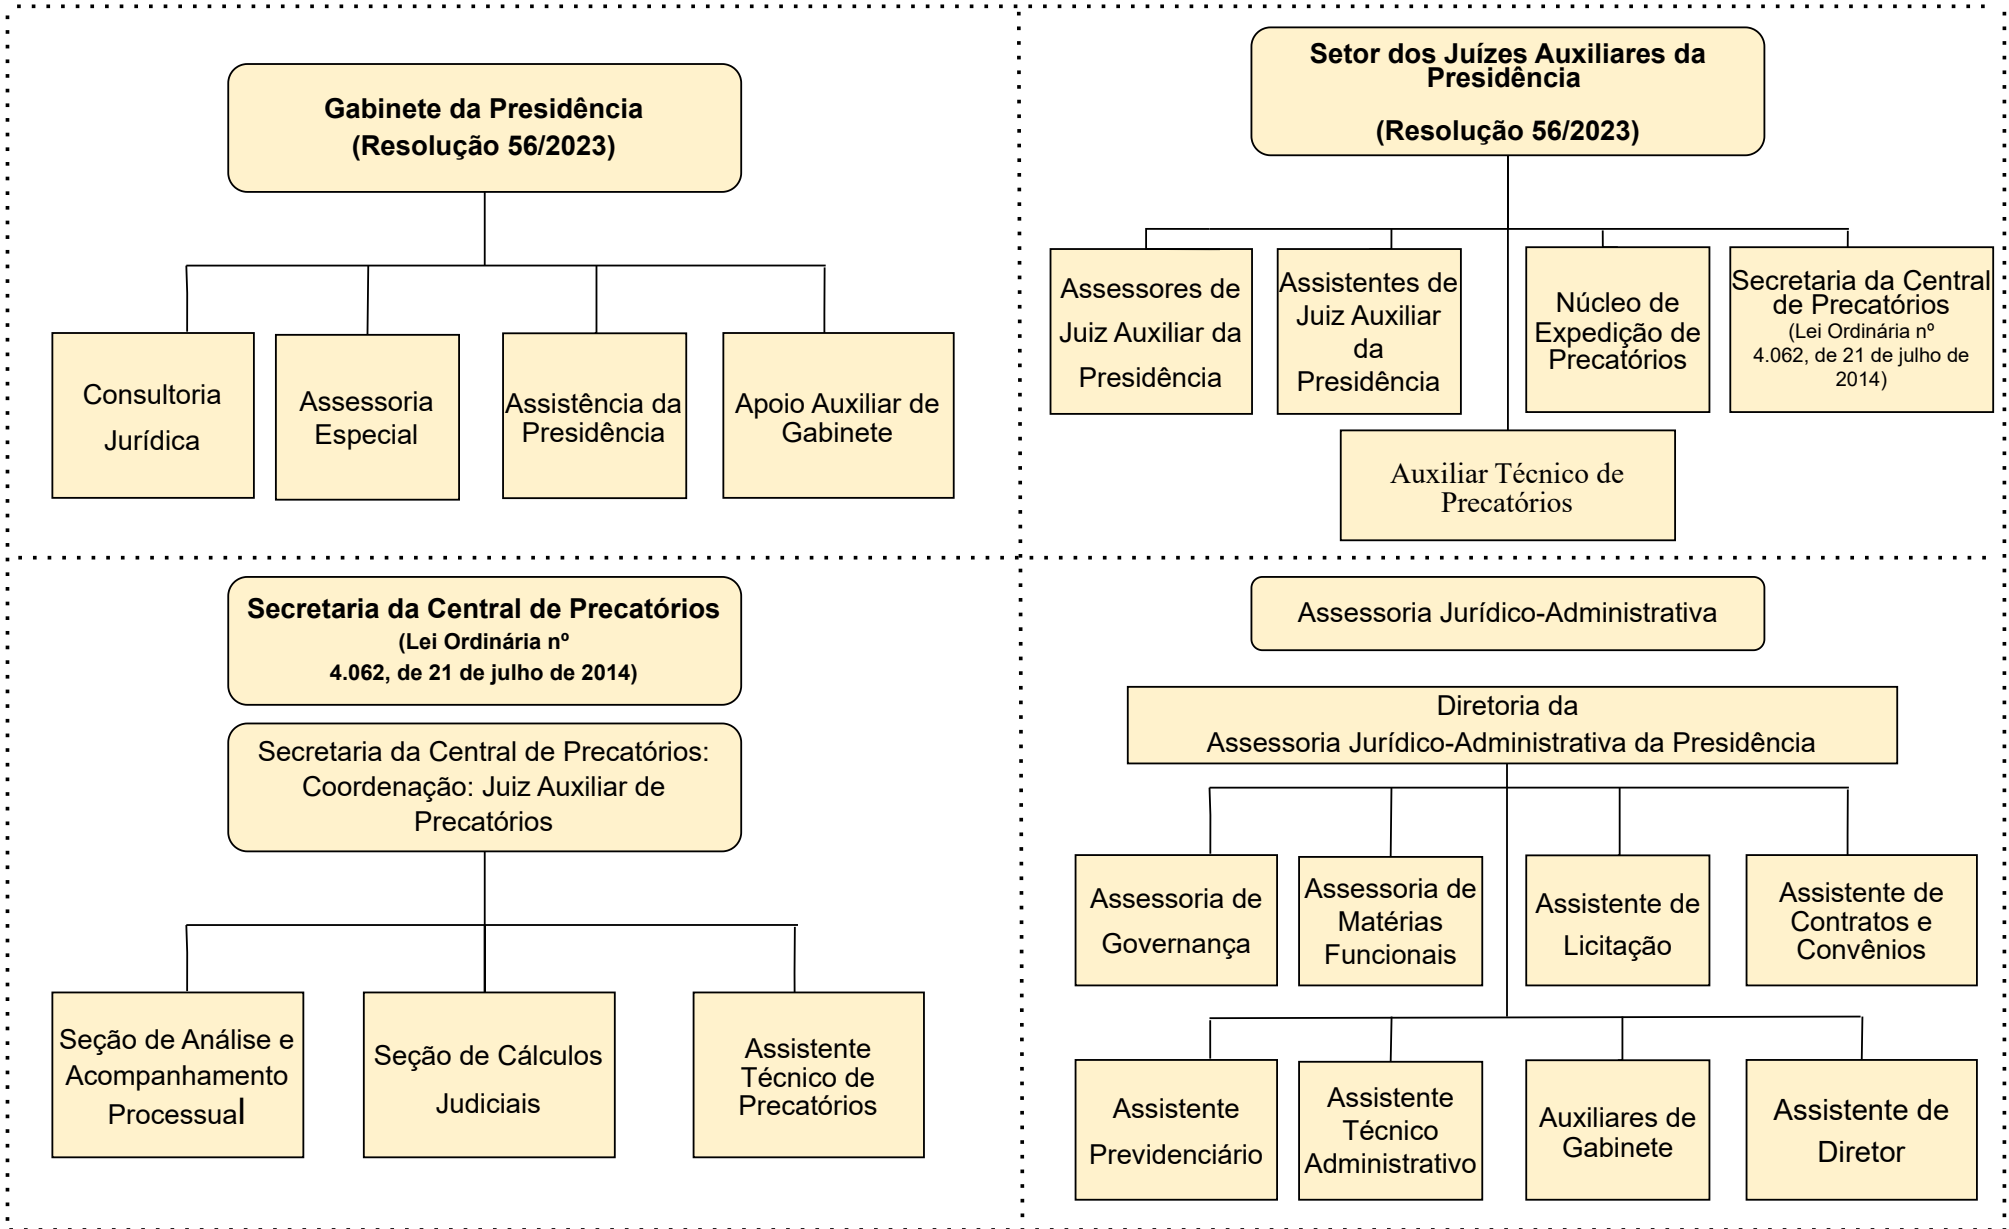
Gabinete da Presidência
(Resolução 56/2023)

Consultoria Jurídica

Assessoria Especial

Assistência da Presidência

Apoio Auxiliar de Gabinete

Setor dos Juízes Auxiliares da Presidência

(Resolução 56/2023)

Assessores de Juiz Auxiliar da Presidência

Assistentes de Juiz Auxiliar da Presidência

Núcleo de Expedição de Precatórios

Secretaria da Central de Precatórios
(Lei Ordinária nº 4.062, de 21 de julho de 2014)

Auxiliar Técnico de Precatórios

Secretaria da Central de Precatórios
(Lei Ordinária nº 4.062, de 21 de julho de 2014)

Secretaria da Central de Precatórios: Coordenação: Juiz Auxiliar de Precatórios

Seção de Análise e Acompanhamento Processual

Seção de Cálculos Judiciais

Assistente Técnico de Precatórios

Assessoria Jurídico-Administrativa

Diretoria da Assessoria Jurídico-Administrativa da Presidência

Assessoria de Governança

Assessoria de Matérias Funcionais

Assistente de Licitação

Assistente de Contratos e Convênios

Assistente Previdenciário

Assistente Técnico Administrativo

Auxiliares de Gabinete

Assistente de Diretor